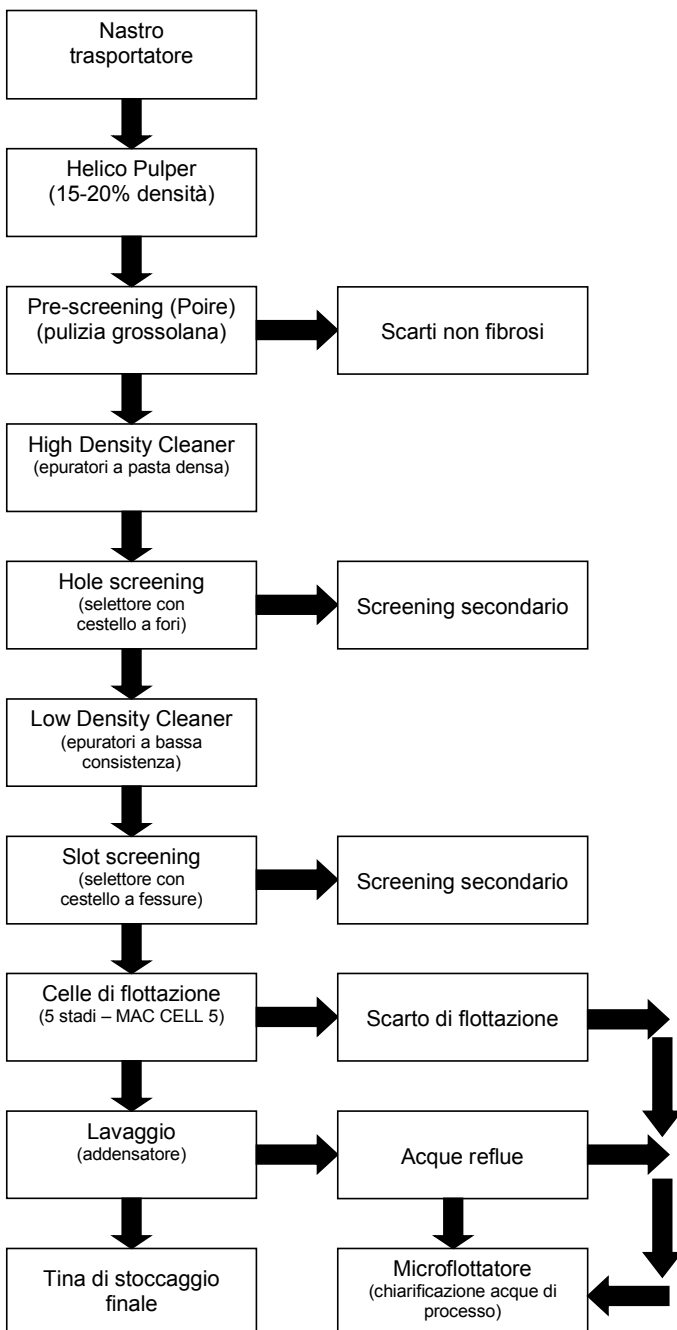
Nastro trasportatore

Helico Pulper
(15-20% densità)

Pre-screening (Poire)
(pulizia grossolana)

Scarti non fibrosi

High Density Cleaner
(epuratori a pasta densa)

Hole screening
(selettore con cestello a fori)

Screening secondario

Low Density Cleaner
(epuratori a bassa consistenza)

Slot screening
(selettore con cestello a fessure)

Screening secondario

Celle di flottazione
(5 stadi – MAC CELL 5)

Scarto di flottazione

Lavaggio
(addensatore)

Acque reflue

Tina di stoccaggio finale

Microflottatore
(chiarificazione acque di processo)